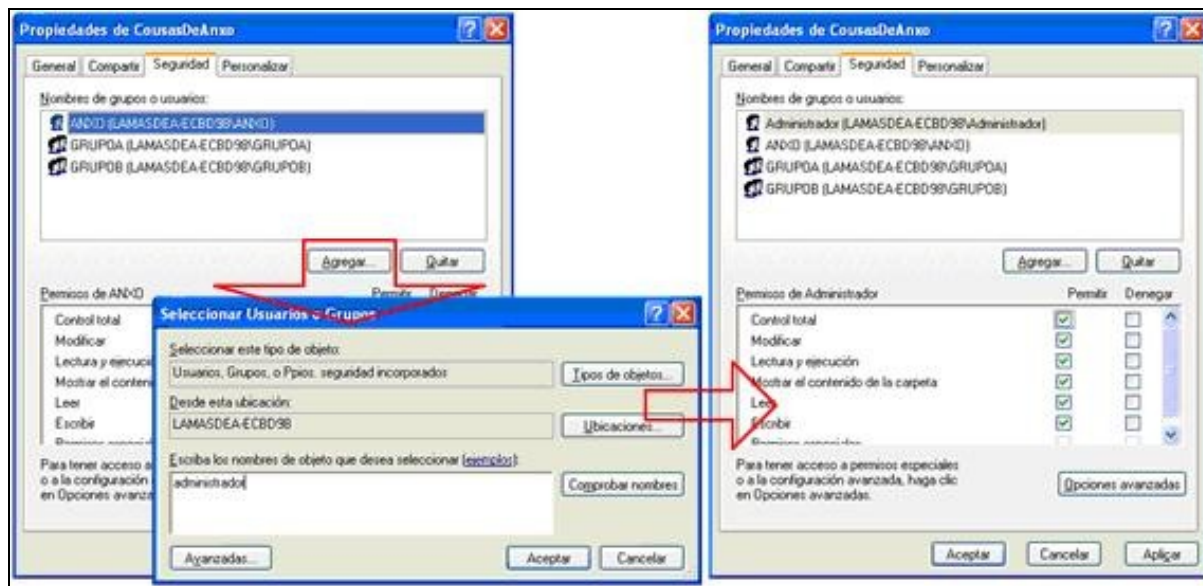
Propiedades de CousasDeAnxo

General | Compartir | Seguridad | Personalizar

Nombres de grupos o usuarios:

ANXO (LAMASDEA-ECBD98\ANXO)
GRUPOA (LAMASDEA-ECBD98\GRUPOA)
GRUPOB (LAMASDEA-ECBD98\GRUPOB)

Agregar... | Quitar

Permisos de ANXO | Permitir | Denegar

Control total
Modificar
Lectura y ejecución
Mostrar el contenido
Leer
Escribir
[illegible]

Para tener acceso a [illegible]
o a la configuración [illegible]
en Opciones avanzad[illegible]

Seleccionar Usuarios o Grupos

Seleccionar este tipo de objeto:
Usuarios, Grupos, o Ppios. seguridad incorporados | Tipos de objetos...

Desde esta ubicación:
LAMASDEA-ECBD98 | Ubicaciones...

Escriba los nombres de objeto que desea seleccionar (ejemplos):
administrador | Comprobar nombres

Avanzadas... | Aceptar | Cancelar

Propiedades de CousasDeAnxo

General | Compartir | Seguridad | Personalizar

Nombres de grupos o usuarios:

Administrador (LAMASDEA-ECBD98\Administrador)
ANXO (LAMASDEA-ECBD98\ANXO)
GRUPOA (LAMASDEA-ECBD98\GRUPOA)
GRUPOB (LAMASDEA-ECBD98\GRUPOB)

Agregar... | Quitar

| Permisos de Administrador | Permitir | Denegar |
|---|---|---|
| Control total | ☑ | ☐ |
| Modificar | ☑ | ☐ |
| Lectura y ejecución | ☑ | ☐ |
| Mostrar el contenido de la carpeta | ☑ | ☐ |
| Leer | ☑ | ☐ |
| Escribir | ☑ | ☐ |
| Permisos especiales | | |

Para tener acceso a permisos especiales o a la configuración avanzada, haga clic en Opciones avanzadas. | Opciones avanzadas

Aceptar | Cancelar | Aplicar